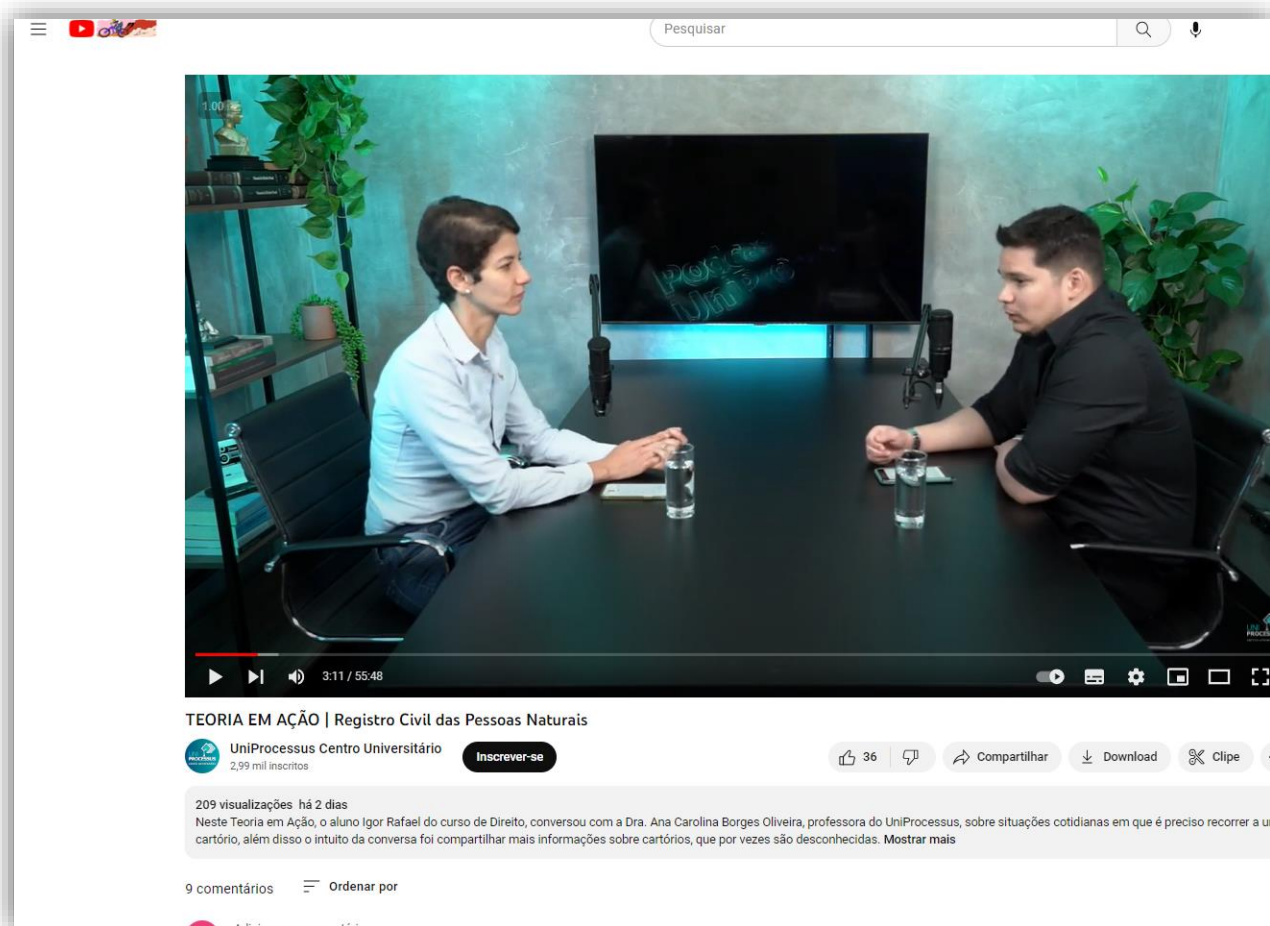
Pesquisar

1.00

Podcast UniP

3:11 / 55:48

TEORIA EM AÇÃO | Registro Civil das Pessoas Naturais

UniProcessus Centro Universitário
2,99 mil inscritos

Inscrever-se

36

Compartilhar

Download

Clipe

209 visualizações há 2 dias
Neste Teoria em Ação, o aluno Igor Rafael do curso de Direito, conversou com a Dra. Ana Carolina Borges Oliveira, professora do UniProcessus, sobre situações cotidianas em que é preciso recorrer a u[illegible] cartório, além disso o intuito da conversa foi compartilhar mais informações sobre cartórios, que por vezes são desconhecidas. Mostrar mais

9 comentários

Ordenar por